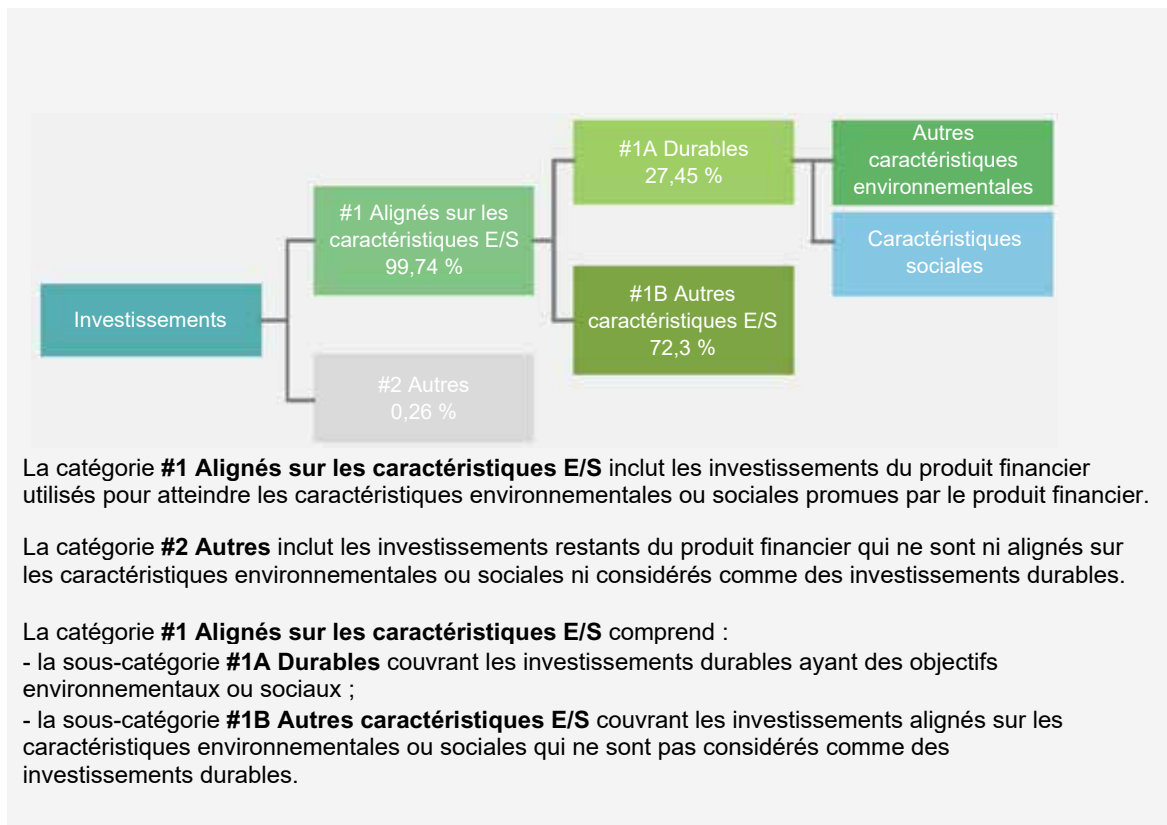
Investissements

#1 Alignés sur les caractéristiques E/S
99,74 %

#2 Autres
0,26 %

#1A Durables
27,45 %

#1B Autres caractéristiques E/S
72,3 %

Autres caractéristiques environnementales

Caractéristiques sociales

La catégorie **#1 Alignés sur les caractéristiques E/S** inclut les investissements du produit financier utilisés pour atteindre les caractéristiques environnementales ou sociales promues par le produit financier.

La catégorie **#2 Autres** inclut les investissements restants du produit financier qui ne sont ni alignés sur les caractéristiques environnementales ou sociales ni considérés comme des investissements durables.

La catégorie **#1 Alignés sur les caractéristiques E/S** comprend :
- la sous-catégorie **#1A Durables** couvrant les investissements durables ayant des objectifs environnementaux ou sociaux ;
- la sous-catégorie **#1B Autres caractéristiques E/S** couvrant les investissements alignés sur les caractéristiques environnementales ou sociales qui ne sont pas considérés comme des investissements durables.